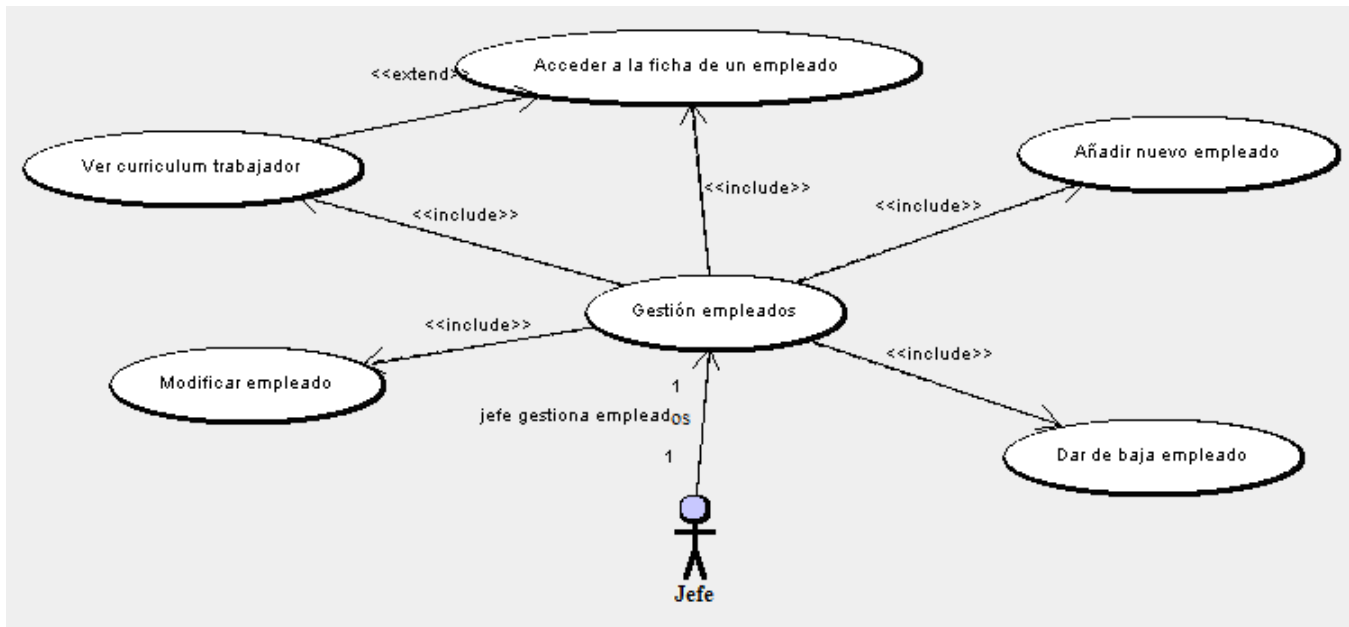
<<extend>>

Acceder a la ficha de un empleado

Ver curriculum trabajador

<<include>>

Añadir nuevo empleado

<<include>>

<<include>>

Gestión empleados

<<include>>

<<include>>

Modificar empleado

1

jefe gestiona empleados

1

Dar de baja empleado

Jefe